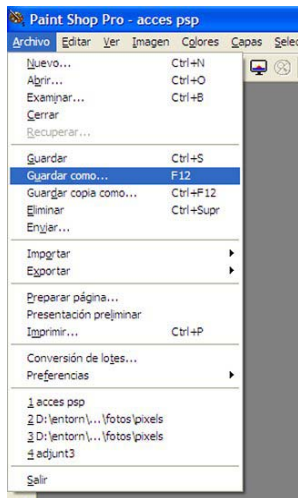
Paint Shop Pro - acces psp

Archivo Editar Ver Imagen Colores Capas Selec

Nuevo... Ctrl+N
Abrir... Ctrl+O
Examinar... Ctrl+B
Cerrar
Recuperar...

Guardar Ctrl+S
Guardar como... F12
Guardar copia como... Ctrl+F12
Eliminar Ctrl+Supr
Enviar...

Importar
Exportar

Preparar página...
Presentación preliminar
Imprimir... Ctrl+P

Conversión de lotes...
Preferencias

1 acces psp
2 D:\entorn\...\fotos\pixels
3 D:\entorn\...\fotos\pixels
4 adjunt3

Salir